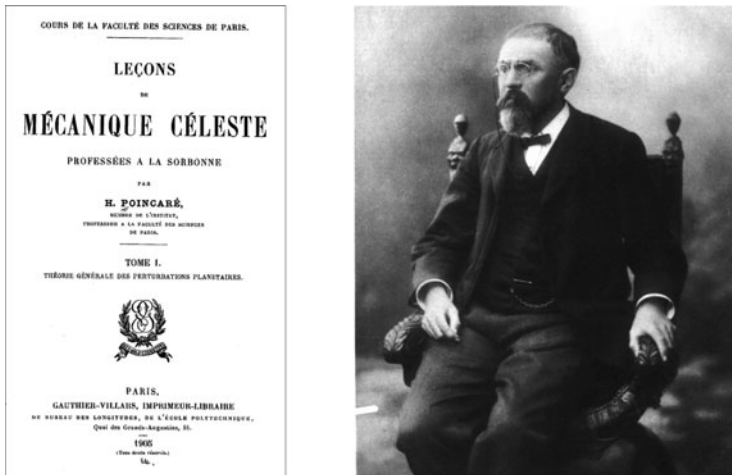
COURS DE LA FACULTÉ DES SCIENCES DE PARIS.

LEÇONS
DE
MÉCANIQUE CÉLESTE

PROFESSÉES A LA SORBONNE

PAR

H. POINCARÉ,
MEMBRE DE L'INSTITUT,
PROFESSEUR A LA FACULTÉ DES SCIENCES
DE PARIS.

TOME I.
THÉORIE GÉNÉRALE DES PERTURBATIONS PLANÉTAIRES.

PARIS,
GAUTHIER-VILLARS, IMPRIMEUR-LIBRAIRE
DU BUREAU DES LONGITUDES, DE L'ÉCOLE POLYTECHNIQUE,
Quai des Grands-Augustins, 55.

1905
(Tous droits réservés.)